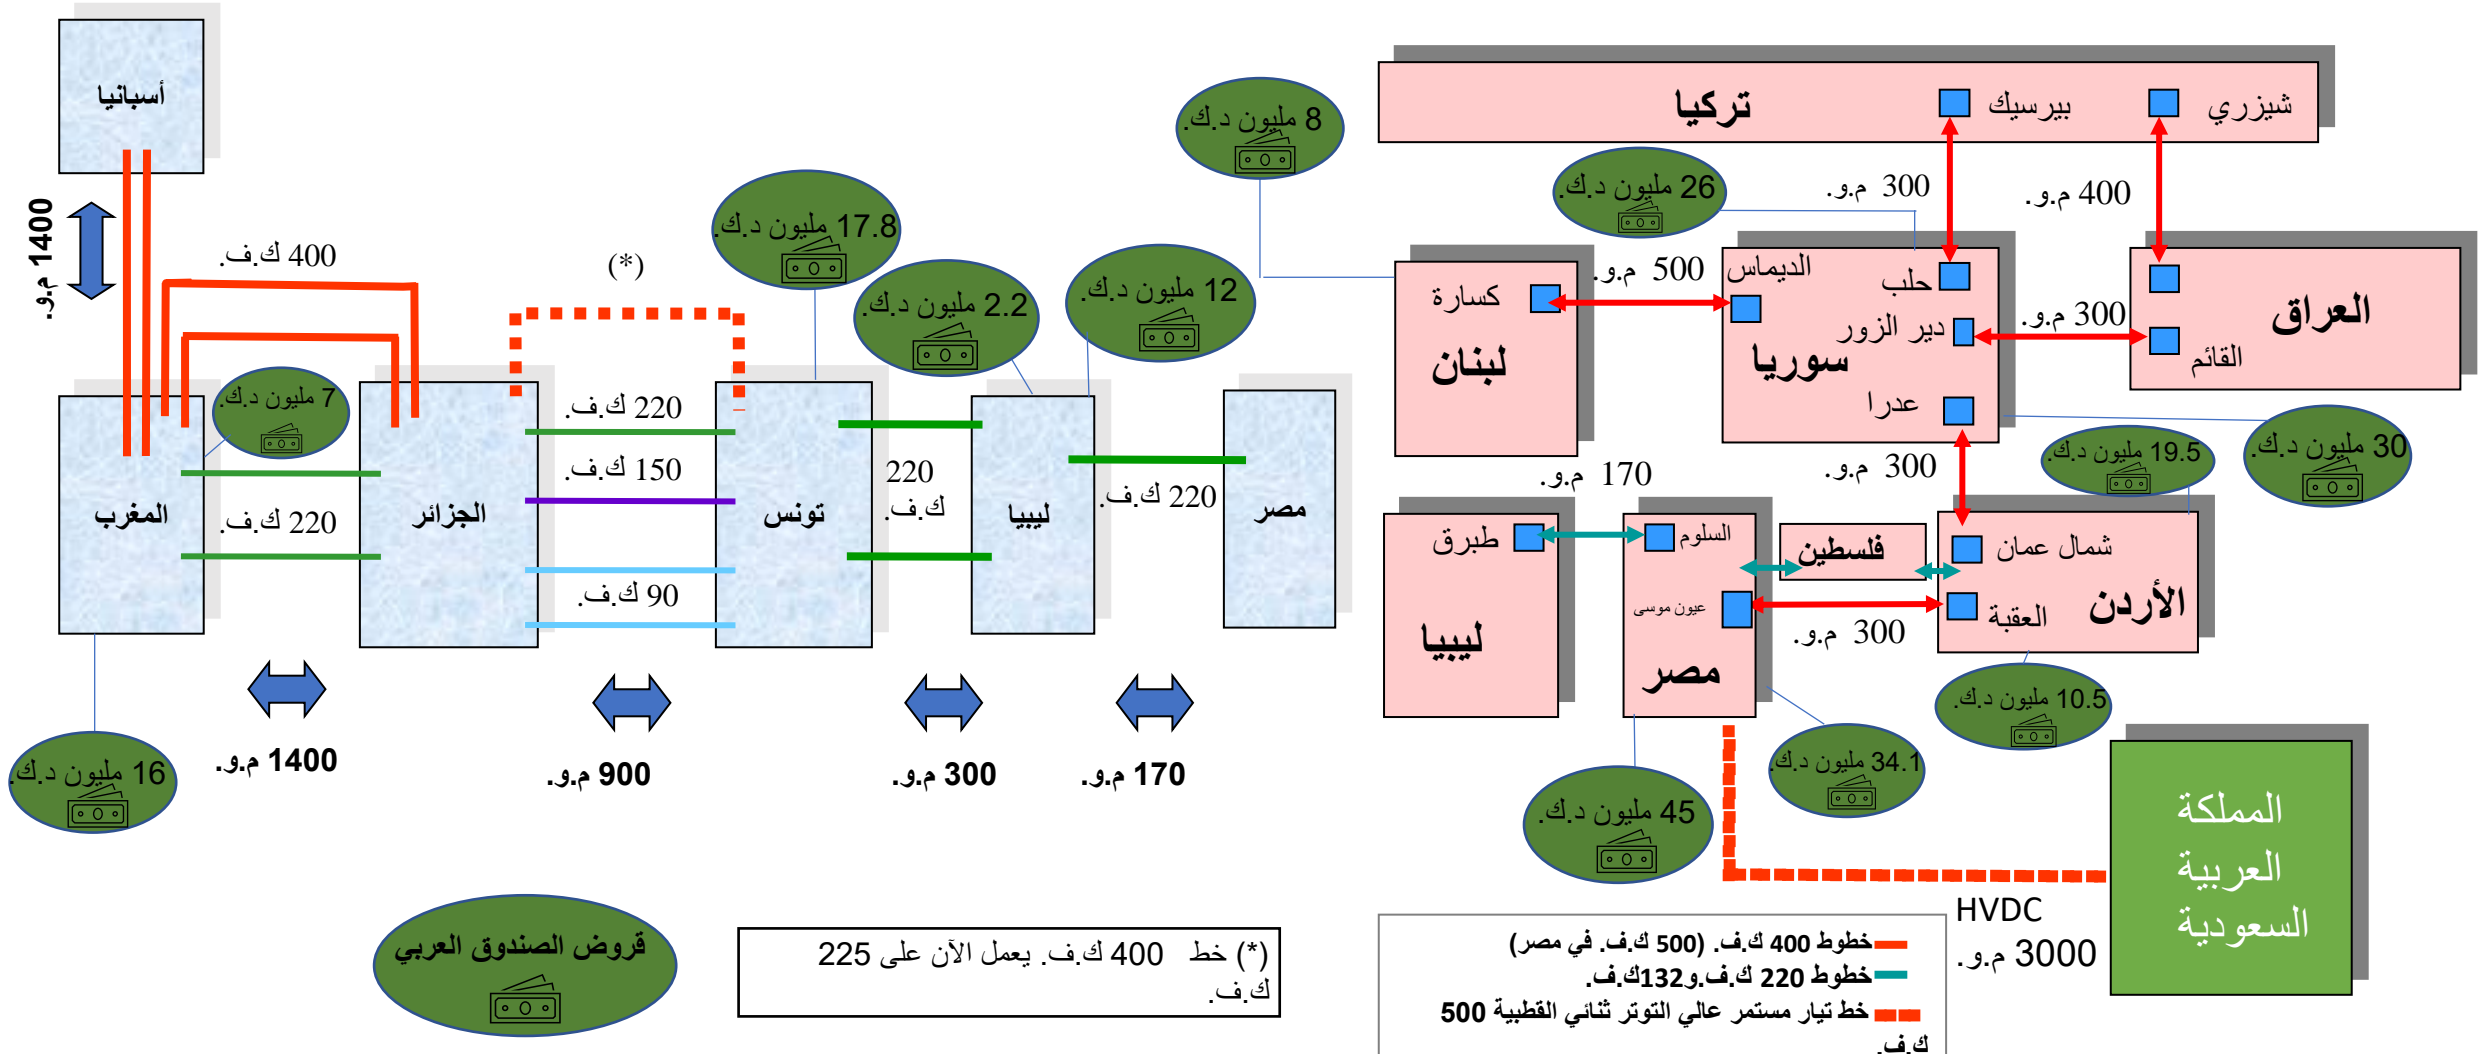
أسبانيا
1400 م.و.
400 ك.ف.
(*)
8 مليون د.ك.
17.8 مليون د.ك.
2.2 مليون د.ك.
12 مليون د.ك.
7 مليون د.ك.
220 ك.ف.
150 ك.ف.
220 ك.ف.
90 ك.ف.
220 ك.ف.
220 ك.ف.
المغرب
الجزائر
تونس
ليبيا
مصر
1400 م.و.
900 م.و.
300 م.و.
170 م.و.
16 مليون د.ك.
قروض الصندوق العربي
(*) خط 400 ك.ف. يعمل الآن على 225 ك.ف.

تركيا
بيرسيك
شيزري
26 مليون د.ك.
300 م.و.
400 م.و.
500 م.و.
كسارة
لبنان
الديماس
حلب
دير الزور
سوريا
عدرا
300 م.و.
العراق
القائم
30 مليون د.ك.
19.5 مليون د.ك.
170 م.و.
300 م.و.
طبرق
ليبيا
السلوم
عيون موسى
مصر
فلسطين
شمال عمان
العقبة
الأردن
300 م.و.
10.5 مليون د.ك.
34.1 مليون د.ك.
45 مليون د.ك.
المملكة العربية السعودية
HVDC
3000 م.و.
خطوط 400 ك.ف. (500 ك.ف. في مصر)
خطوط 220 ك.ف.و132ك.ف.
خط تيار مستمر عالي التوتر ثنائي القطبية 500 ك.ف.